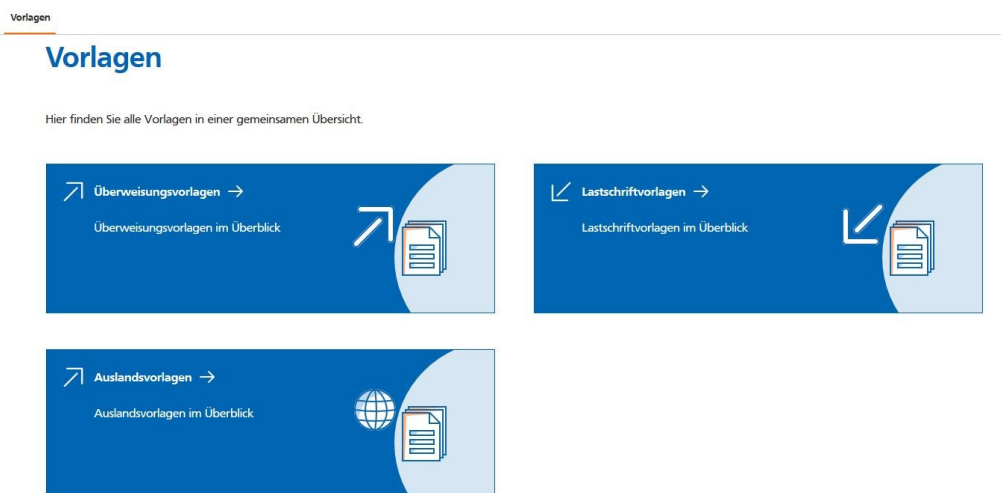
Vorlagen

Vorlagen

Hier finden Sie alle Vorlagen in einer gemeinsamen Übersicht.

Überweisungsvorlagen →

Überweisungsvorlagen im Überblick

Lastschriftvorlagen →

Lastschriftvorlagen im Überblick

Auslandsvorlagen →

Auslandsvorlagen im Überblick